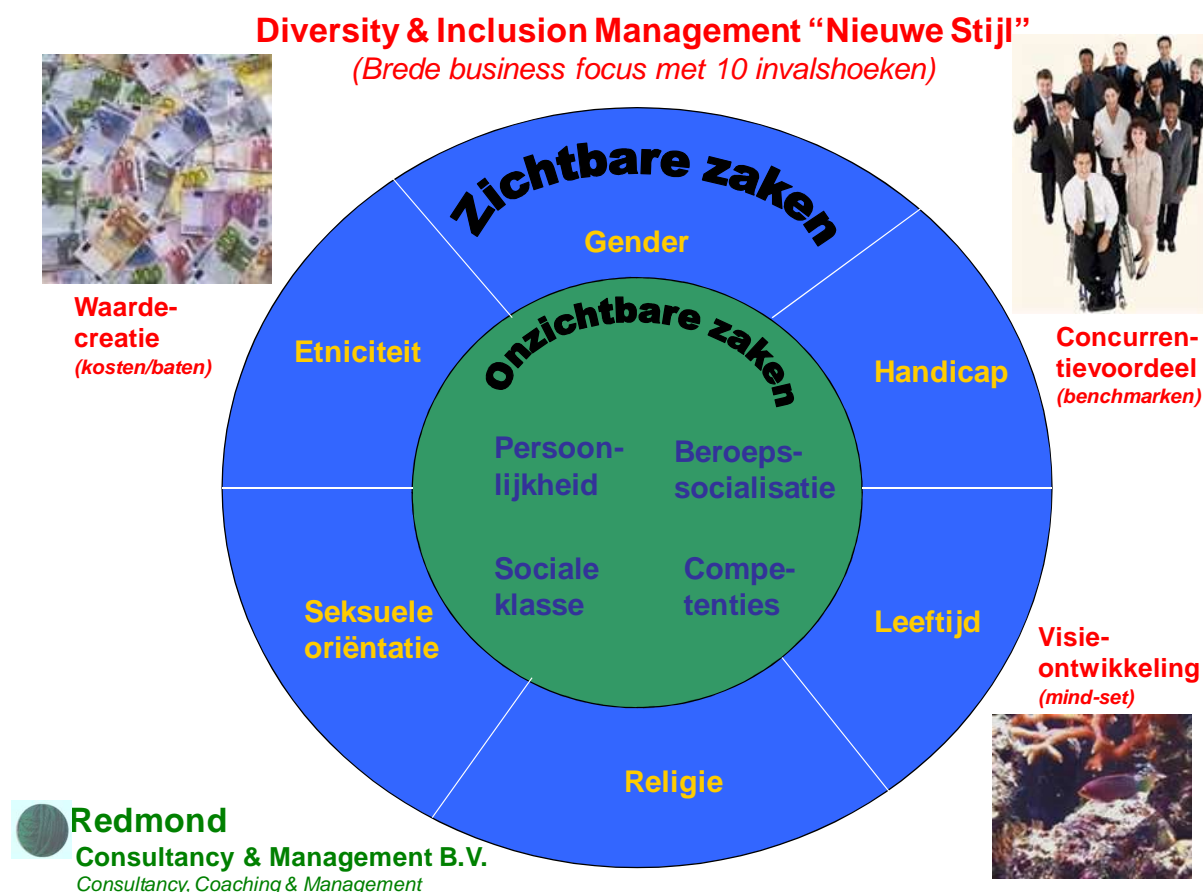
Diversity & Inclusion Management "Nieuwe Stijl"
(Brede business focus met 10 invalshoeken)

Waardecreatie
(kosten/baten)

Concurrentievoordeel
(benchmarken)

Zichtbare zaken

Gender

Etniciteit

Handicap

Onzichtbare zaken

Persoonlijkheid

Beroepssocialisatie

Sociale klasse

Competenties

Seksuele oriëntatie

Leeftijd

Religie

Visieontwikkeling
(mind-set)

Redmond
Consultancy & Management B.V.
Consultancy, Coaching & Management